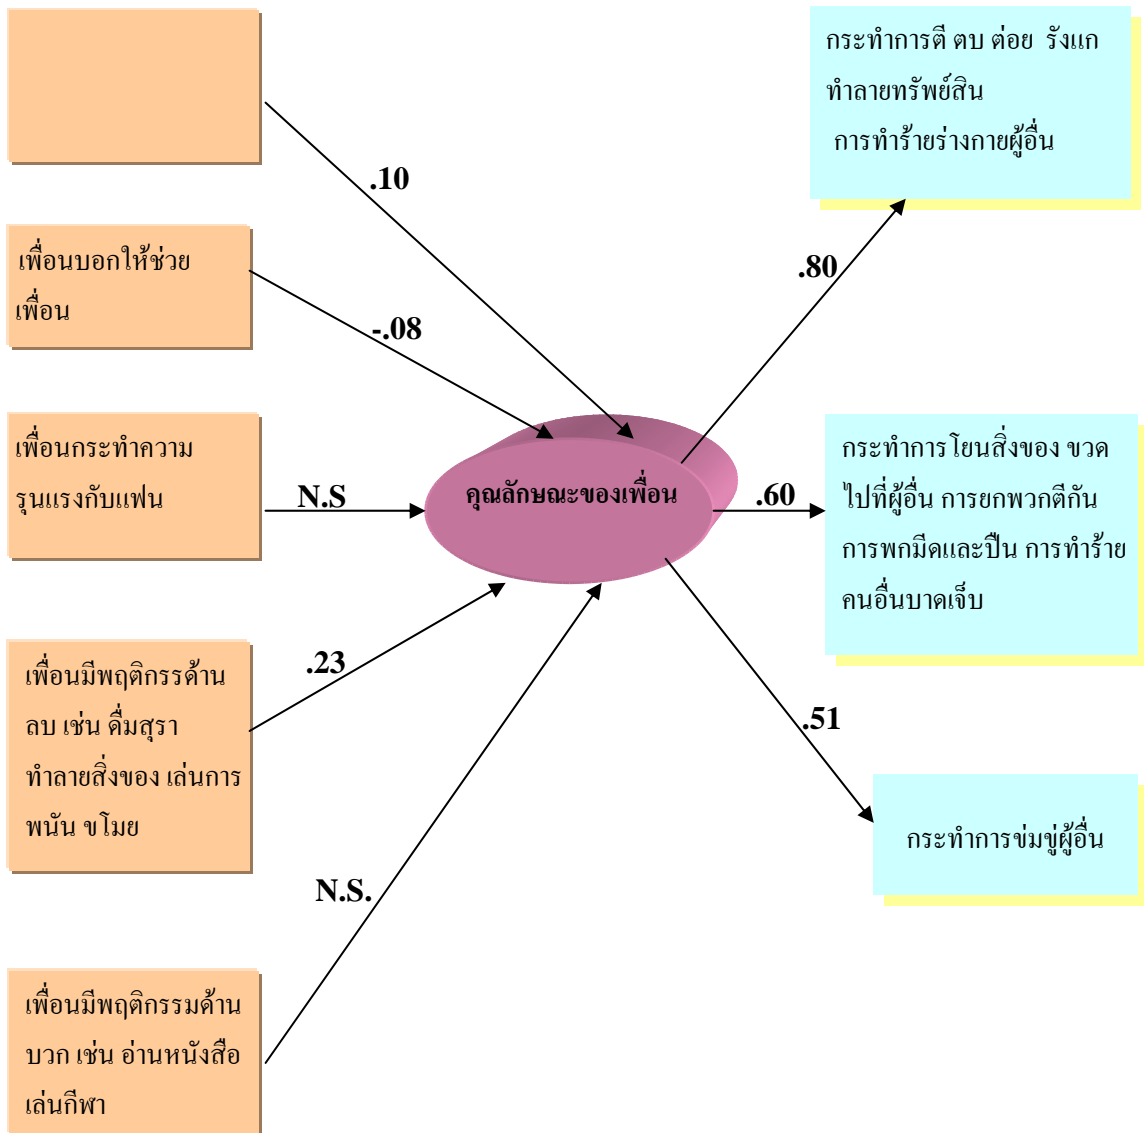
.10

เพื่อนบอกให้ช่วยเพื่อน

-.08

เพื่อนกระทำความรุนแรงกับแฟน

N.S

เพื่อนมีพฤติกรรด้านลบ เช่น ดื่มสุรา ทำลายสิ่งของ เล่นการพนัน ขโมย

.23

N.S.

เพื่อนมีพฤติกรรมด้านบวก เช่น อ่านหนังสือ เล่นกีฬา

คุณลักษณะของเพื่อน

กระทำการตี ตบ ต่อย รังแก ทำลายทรัพย์สิน การทำร้ายร่างกายผู้อื่น

.80

.60

กระทำการ โยนสิ่งของ ขวด ไปที่ผู้อื่น การยกพวกตีกัน การพกมีดและปืน การทำร้ายคนอื่นบาดเจ็บ

.51

กระทำการข่มขู่ผู้อื่น